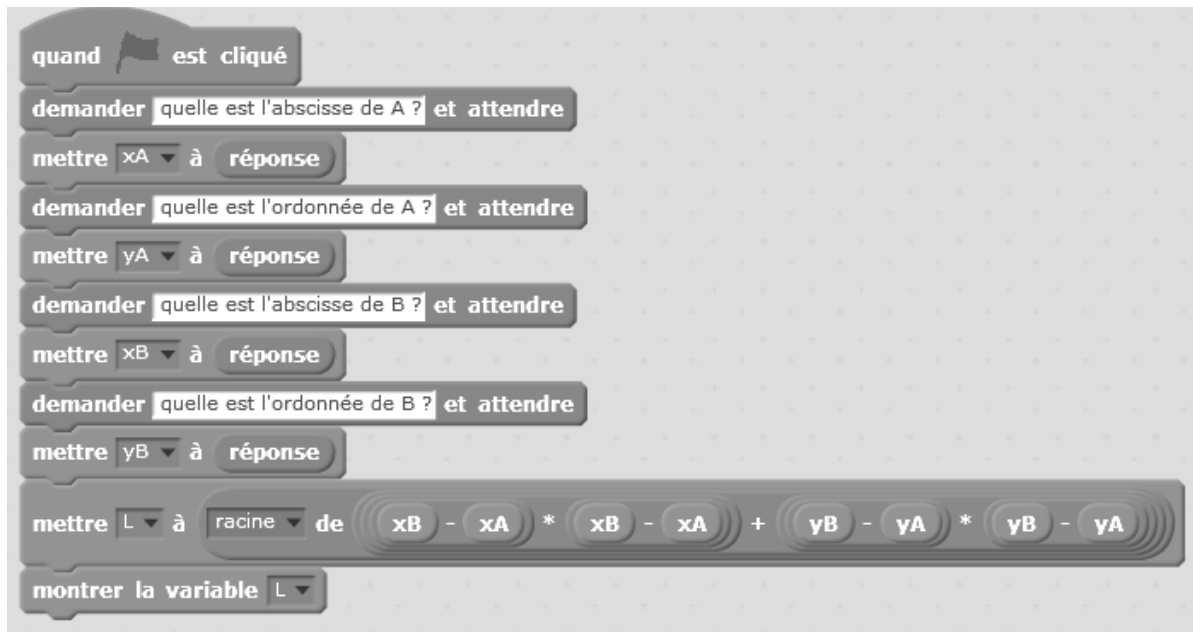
quand est cliqué
demander quelle est l'abscisse de A ? et attendre
mettre xA à réponse
demander quelle est l'ordonnée de A ? et attendre
mettre yA à réponse
demander quelle est l'abscisse de B ? et attendre
mettre xB à réponse
demander quelle est l'ordonnée de B ? et attendre
mettre yB à réponse
mettre L à racine de xB - xA * xB - xA + yB - yA * yB - yA
montrer la variable L